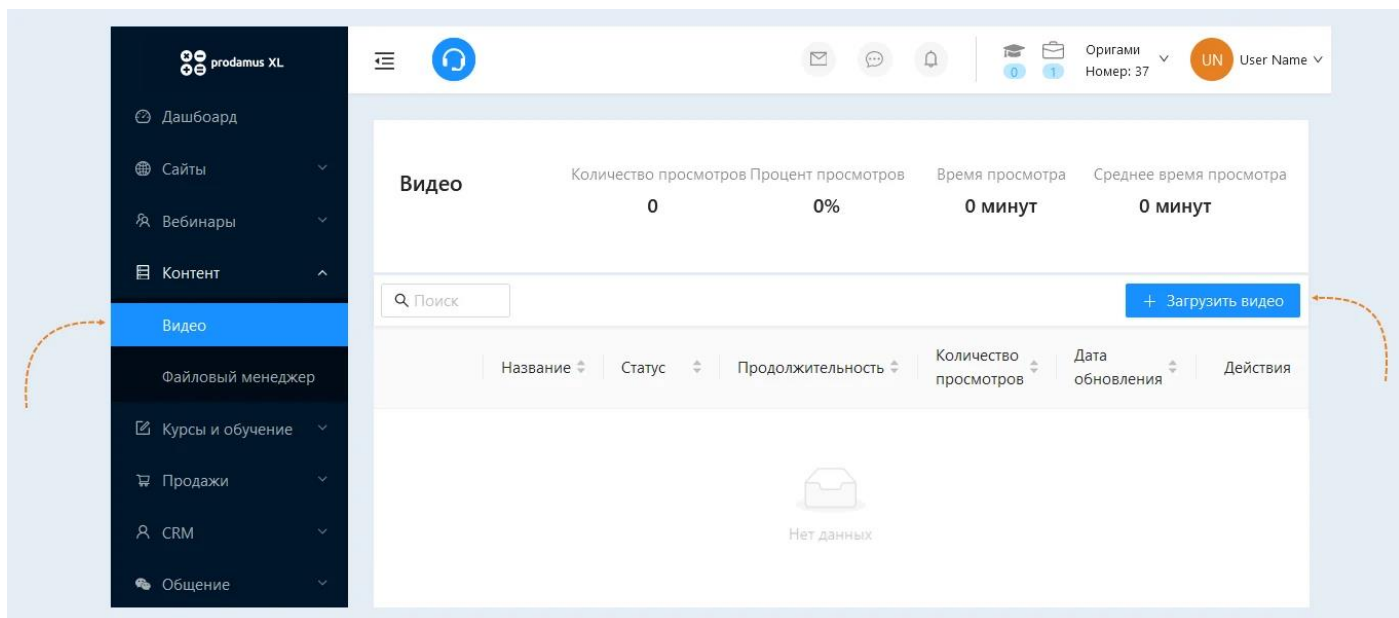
prodamus XL

Дашбоард
Сайты
Вебинары
Контент
Видео
Файловый менеджер
Курсы и обучение
Продажи
CRM
Общение

0 1 Оригами Номер: 37 UN User Name

Видео

| Количество просмотров | Процент просмотров | Время просмотра | Среднее время просмотра |
|---|---|---|---|
| 0 | 0% | 0 минут | 0 минут |

Поиск

+ Загрузить видео

| Название | Статус | Продолжительность | Количество просмотров | Дата обновления | Действия |
|---|---|---|---|---|---|

Нет данных